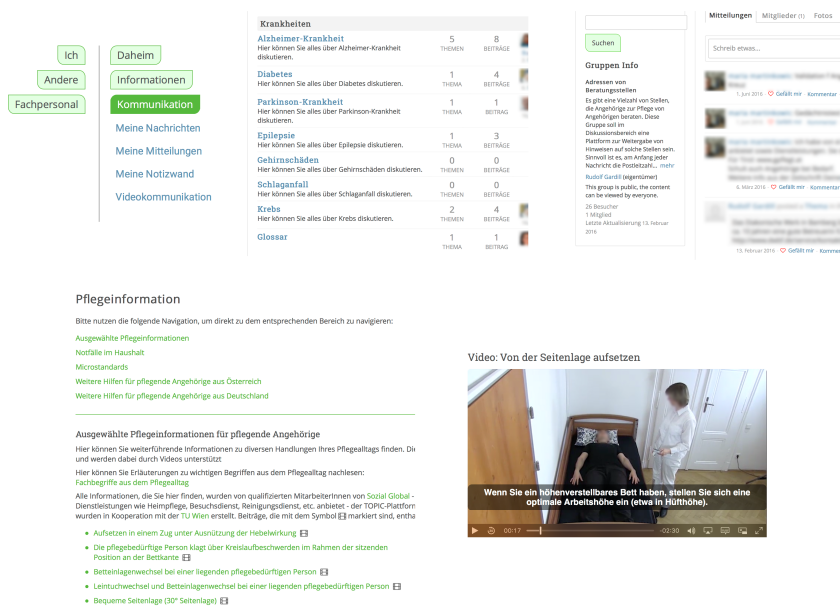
Ich
Andere
Fachpersonal

Daheim
Informationen
Kommunikation
Meine Nachrichten
Meine Mitteilungen
Meine Notizwand
Videokommunikation

Krankheiten

| | | |
|---|---|---|
| Alzheimer-Krankheit Hier können Sie alles über Alzheimer-Krankheit diskutieren. | 5 THEMEN | 8 BEITRÄGE |
| Diabetes Hier können Sie alles über Diabetes diskutieren. | 1 THEMA | 4 BEITRÄGE |
| Parkinson-Krankheit Hier können Sie alles über Parkinson-Krankheit diskutieren. | 1 THEMA | 1 BEITRAG |
| Epilepsie Hier können Sie alles über Epilepsie diskutieren. | 1 THEMA | 3 BEITRÄGE |
| Gehirnschäden Hier können Sie alles über Gehirnschäden diskutieren. | 0 THEMEN | 0 BEITRÄGE |
| Schlaganfall Hier können Sie alles über Schlaganfall diskutieren. | 0 THEMEN | 0 BEITRÄGE |
| Krebs Hier können Sie alles über Krebs diskutieren. | 2 THEMEN | 4 BEITRÄGE |
| Glossar | 1 THEMA | 1 BEITRAG |

Suchen

Gruppen Info

Adressen von Beratungsstellen

Es gibt eine Vielzahl von Stellen, die Angehörige zur Pflege von Angehörigen beraten. Diese Gruppe soll im Diskussionsbereich eine Plattform zur Weitergabe von Hinweisen auf solche Stellen sein. Sinnvoll ist es, am Anfang jeder Nachricht die Postleitzahl... mehr

Rudolf Gardill (eigentümer)

This group is public, the content can be viewed by everyone.

26 Besucher
1 Mitglied
Letzte Aktualisierung 13. Februar 2016

Mitteilungen Mitglieder (1) Fotos

Schreib etwas...

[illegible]
1. Juni 2016 Gefällt mir Kommentar

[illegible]
6. März 2016 Gefällt mir Kommentar

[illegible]
13. Februar 2016 Gefällt mir Kommentar

Pflegeinformation

Bitte nutzen die folgende Navigation, um direkt zu dem entsprechenden Bereich zu navigieren:

Ausgewählte Pflegeinformationen
Notfälle im Haushalt
Microstandards
Weitere Hilfen für pflegende Angehörige aus Österreich
Weitere Hilfen für pflegende Angehörige aus Deutschland

Ausgewählte Pflegeinformationen für pflegende Angehörige

Hier können Sie weiterführende Informationen zu diversen Handlungen Ihres Pflegealltags finden. Di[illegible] und werden dabei durch Videos unterstützt

Hier können Sie Erläuterungen zu wichtigen Begriffen aus dem Pflegealltag nachlesen:
Fachbegriffe aus dem Pflegealltag

Alle Informationen, die Sie hier finden, wurden von qualifizierten MitarbeiterInnen von Sozial Global - Dienstleistungen wie Heimpflege, Besuchsdienst, Reinigungsdienst, etc. anbietet - der TOPIC-Plattform wurden in Kooperation mit der TU Wien erstellt. Beiträge, die mit dem Symbol markiert sind, entha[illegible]

• Aufsetzen in einem Zug unter Ausnützung der Hebelwirkung
• Die pflegebedürftige Person klagt über Kreislaufbeschwerden im Rahmen der sitzenden Position an der Bettkante
• Betteinlagenwechsel bei einer liegenden pflegebedürftigen Person
• Leintuchwechsel und Betteinlagenwechsel bei einer liegenden pflegebedürftigen Person
• Bequeme Seitenlage (30° Seitenlage)

Video: Von der Seitenlage aufsetzen

Wenn Sie ein höhenverstellbares Bett haben, stellen Sie sich eine optimale Arbeitshöhe ein (etwa in Hüfthöhe).

00:17 -02:30